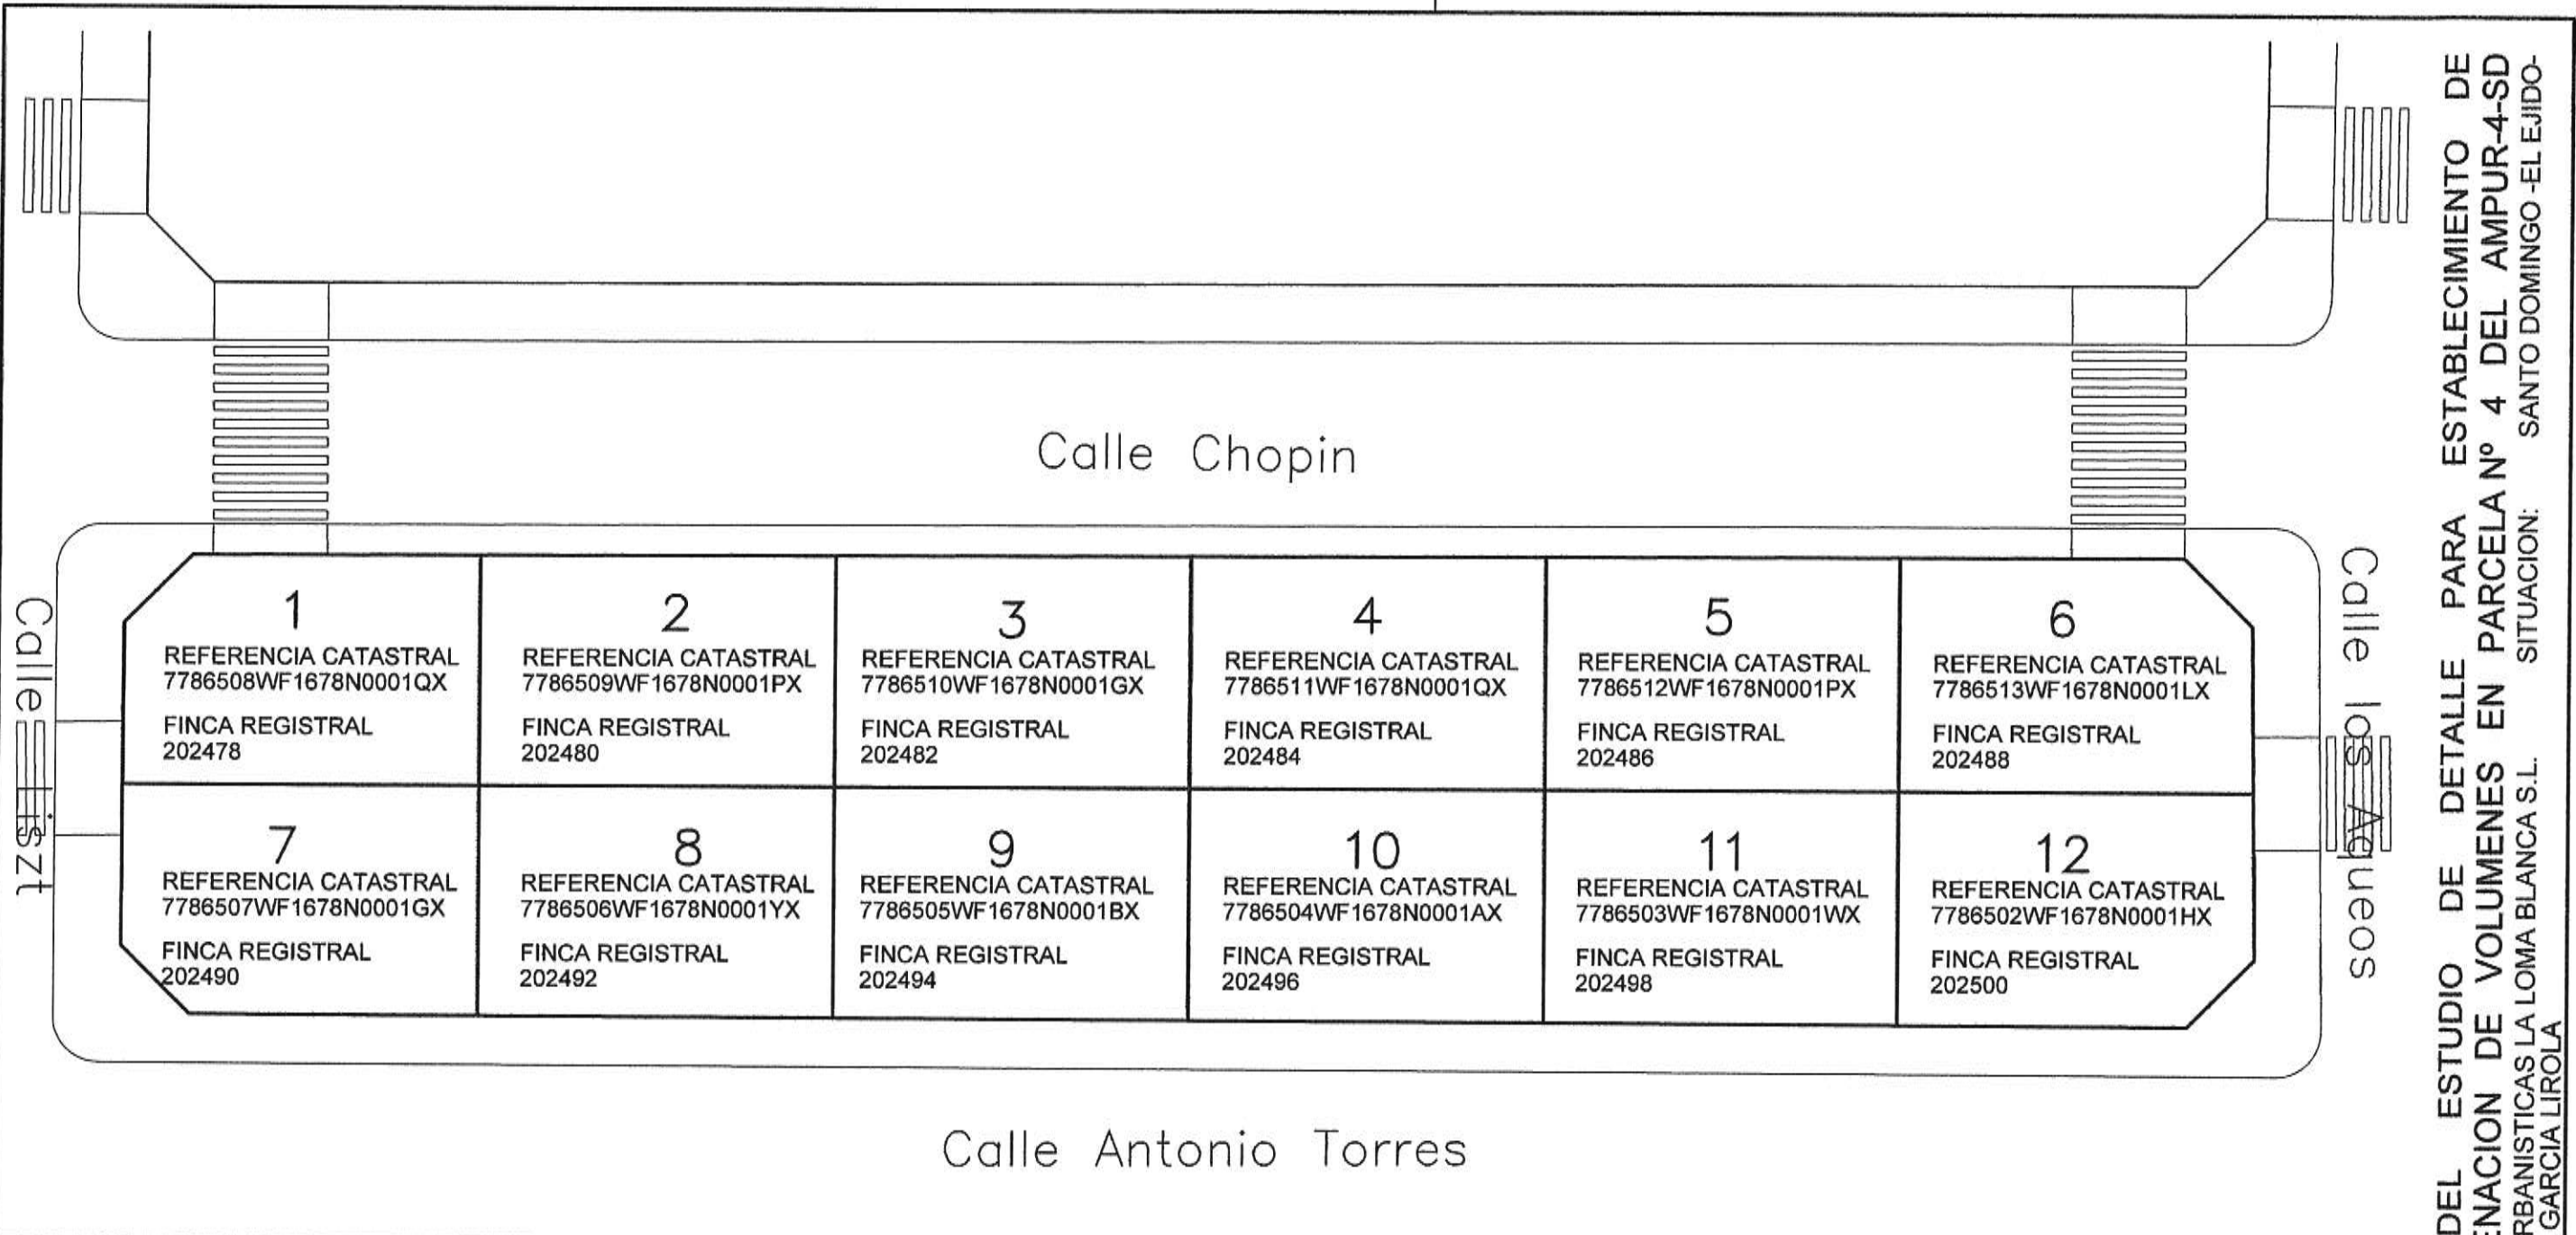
Calle Chopin

1
REFERENCIA CATASTRAL
7786508WF1678N0001QX
FINCA REGISTRAL
202478

2
REFERENCIA CATASTRAL
7786509WF1678N0001PX
FINCA REGISTRAL
202480

3
REFERENCIA CATASTRAL
7786510WF1678N0001GX
FINCA REGISTRAL
202482

4
REFERENCIA CATASTRAL
7786511WF1678N0001QX
FINCA REGISTRAL
202484

5
REFERENCIA CATASTRAL
7786512WF1678N0001PX
FINCA REGISTRAL
202486

6
REFERENCIA CATASTRAL
7786513WF1678N0001LX
FINCA REGISTRAL
202488

7
REFERENCIA CATASTRAL
7786507WF1678N0001GX
FINCA REGISTRAL
202490

8
REFERENCIA CATASTRAL
7786506WF1678N0001YX
FINCA REGISTRAL
202492

9
REFERENCIA CATASTRAL
7786505WF1678N0001BX
FINCA REGISTRAL
202494

10
REFERENCIA CATASTRAL
7786504WF1678N0001AX
FINCA REGISTRAL
202496

11
REFERENCIA CATASTRAL
7786503WF1678N0001WX
FINCA REGISTRAL
202498

12
REFERENCIA CATASTRAL
7786502WF1678N0001HX
FINCA REGISTRAL
202500

Calle Liszt

Calle los Aqueos

Calle Antonio Torres

DEL ESTUDIO DE DETALLE PARA ESTABLECIMIENTO DE
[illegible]NACION DE VOLUMENES EN PARCELA Nº 4 DEL AMPUR-4-SD
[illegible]RBANISTICAS LA LOMA BLANCA S.L. SITUACION: SANTO DOMINGO -EL EJIDO-
GARCIA LIROLA